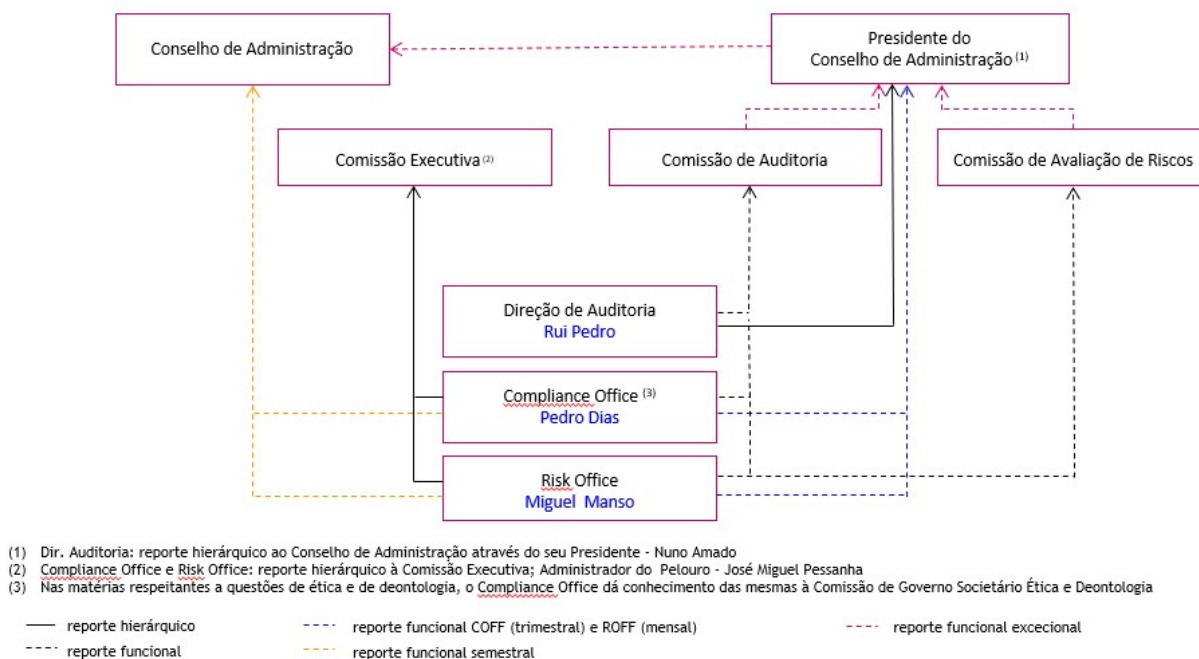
Conselho de Administração

Presidente do Conselho de Administração $^{(1)}$

Comissão Executiva $^{(2)}$

Comissão de Auditoria

Comissão de Avaliação de Riscos

Direção de Auditoria
Rui Pedro

Compliance Office $^{(3)}$
Pedro Dias

Risk Office
Miguel Manso

(1) Dir. Auditoria: reporte hierárquico ao Conselho de Administração através do seu Presidente - Nuno Amado
(2) Compliance Office e Risk Office: reporte hierárquico à Comissão Executiva; Administrador do Pelouro - José Miguel Pessanha
(3) Nas matérias respeitantes a questões de ética e de deontologia, o Compliance Office dá conhecimento das mesmas à Comissão de Governo Societário Ética e Deontologia

reporte hierárquico
reporte funcional
reporte funcional COFF (trimestral) e ROFF (mensal)
reporte funcional semestral
reporte funcional excecional